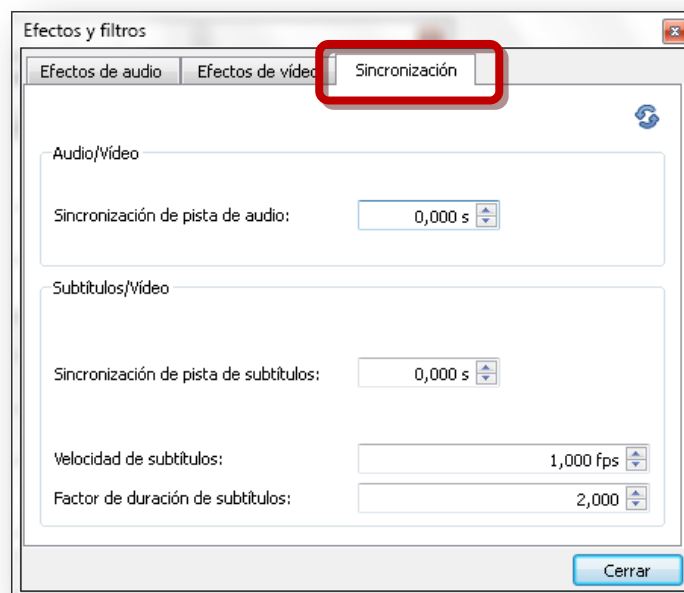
Efectos y filtros

Efectos de audio | Efectos de víde | Sincronización

Audio/Vídeo

Sincronización de pista de audio: 0,000 s

Subtítulos/Vídeo

Sincronización de pista de subtítulos: 0,000 s

Velocidad de subtítulos: 1,000 fps

Factor de duración de subtítulos: 2,000

Cerrar